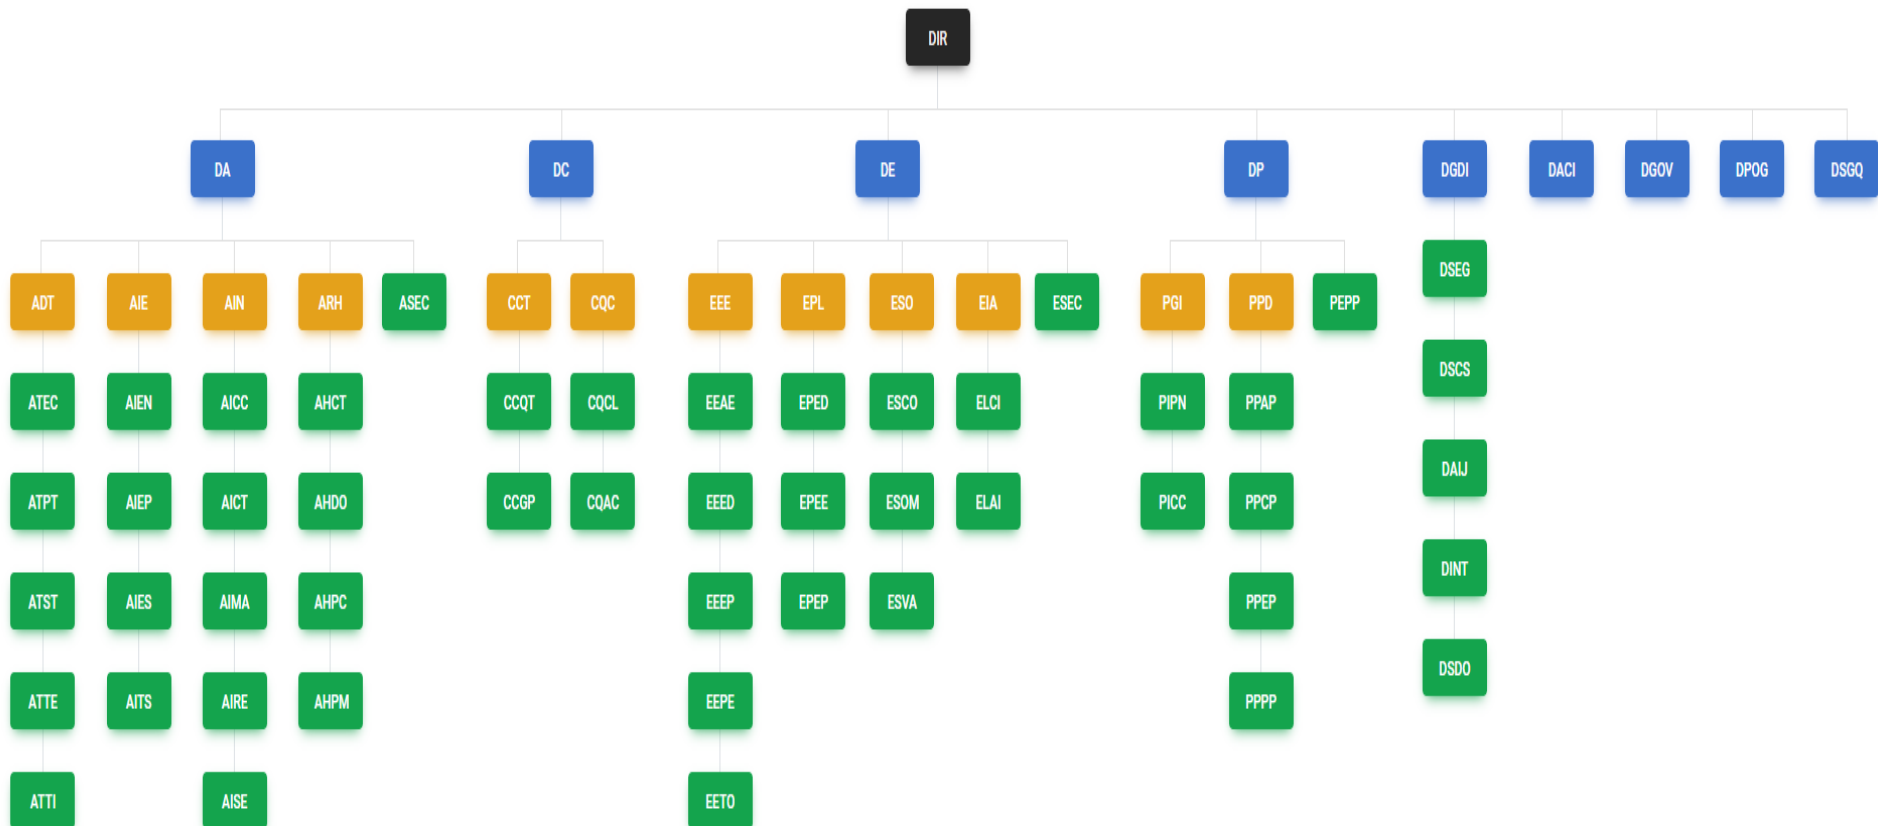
DIR

DA
DC
DE
DP
DGDI
DACI
DGOV
DPOG
DSGQ

ADT
ATEC
ATPT
ATST
ATTE
ATTI

AIE
AIEN
AIEP
AIES
AITS

AIN
AICC
AICT
AIMA
AIRE
AISE

ARH
AHCT
AHDO
AHPC
AHPM

ASEC

CCT
CCQT
CCGP

CQC
CQCL
CQAC

EEE
EEAE
EEED
EEEP
EEPE
EETO

EPL
EPED
EPEE
EPEP

ESO
ESCO
ESOM
ESVA

EIA
ELCI
ELAI

ESEC

PGI
PIPN
PICC

PPD
PPAP
PPCP
PPEP
PPPP

PEPP

DSEG
DSCS
DAIJ
DINT
DSDO